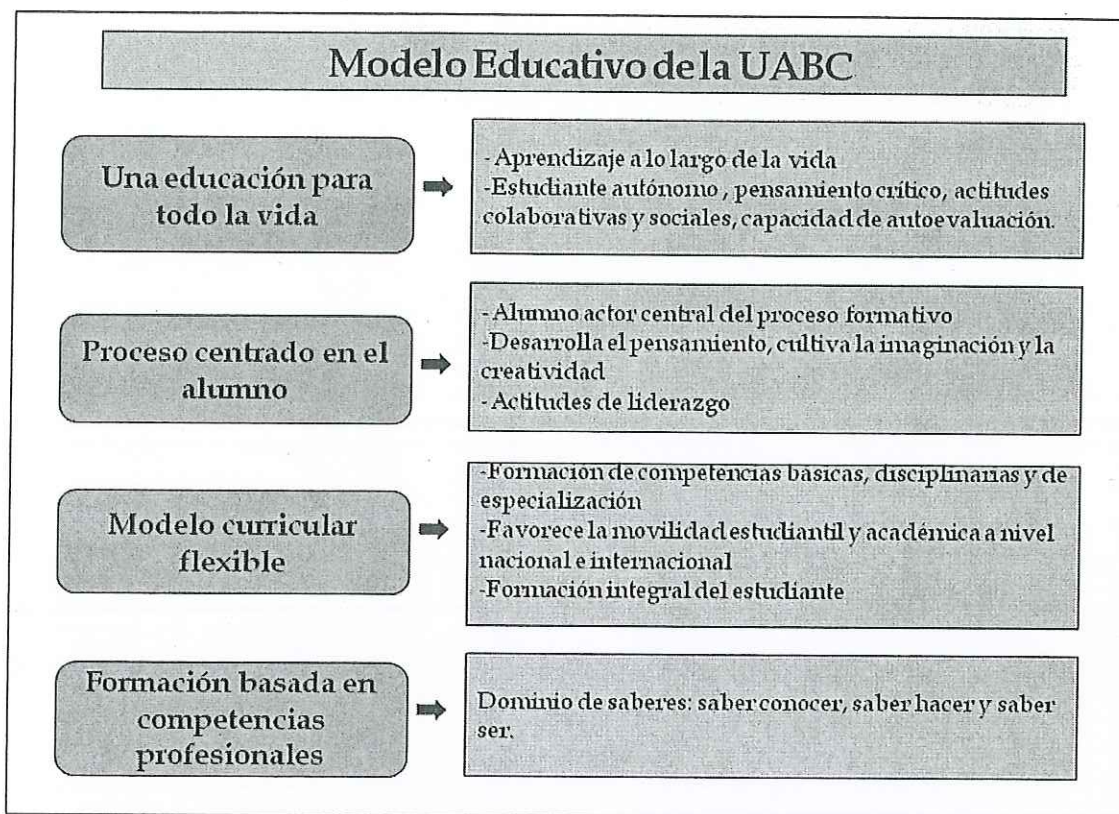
Modelo Educativo de la UABC

Una educación para todo la vida

-Aprendizaje a lo largo de la vida
-Estudiante autónomo , pensamiento crítico, actitudes colaborativas y sociales, capacidad de autoevaluación.

Proceso centrado en el alumno

-Alumno actor central del proceso formativo
-Desarrolla el pensamiento, cultiva la imaginación y la creatividad
-Actitudes de liderazgo

Modelo curricular flexible

-Formación de competencias básicas, disciplinarias y de especialización
-Favorece la movilidad estudiantil y académica a nivel nacional e internacional
-Formación integral del estudiante

Formación basada en competencias profesionales

Dominio de saberes: saber conocer, saber hacer y saber ser.